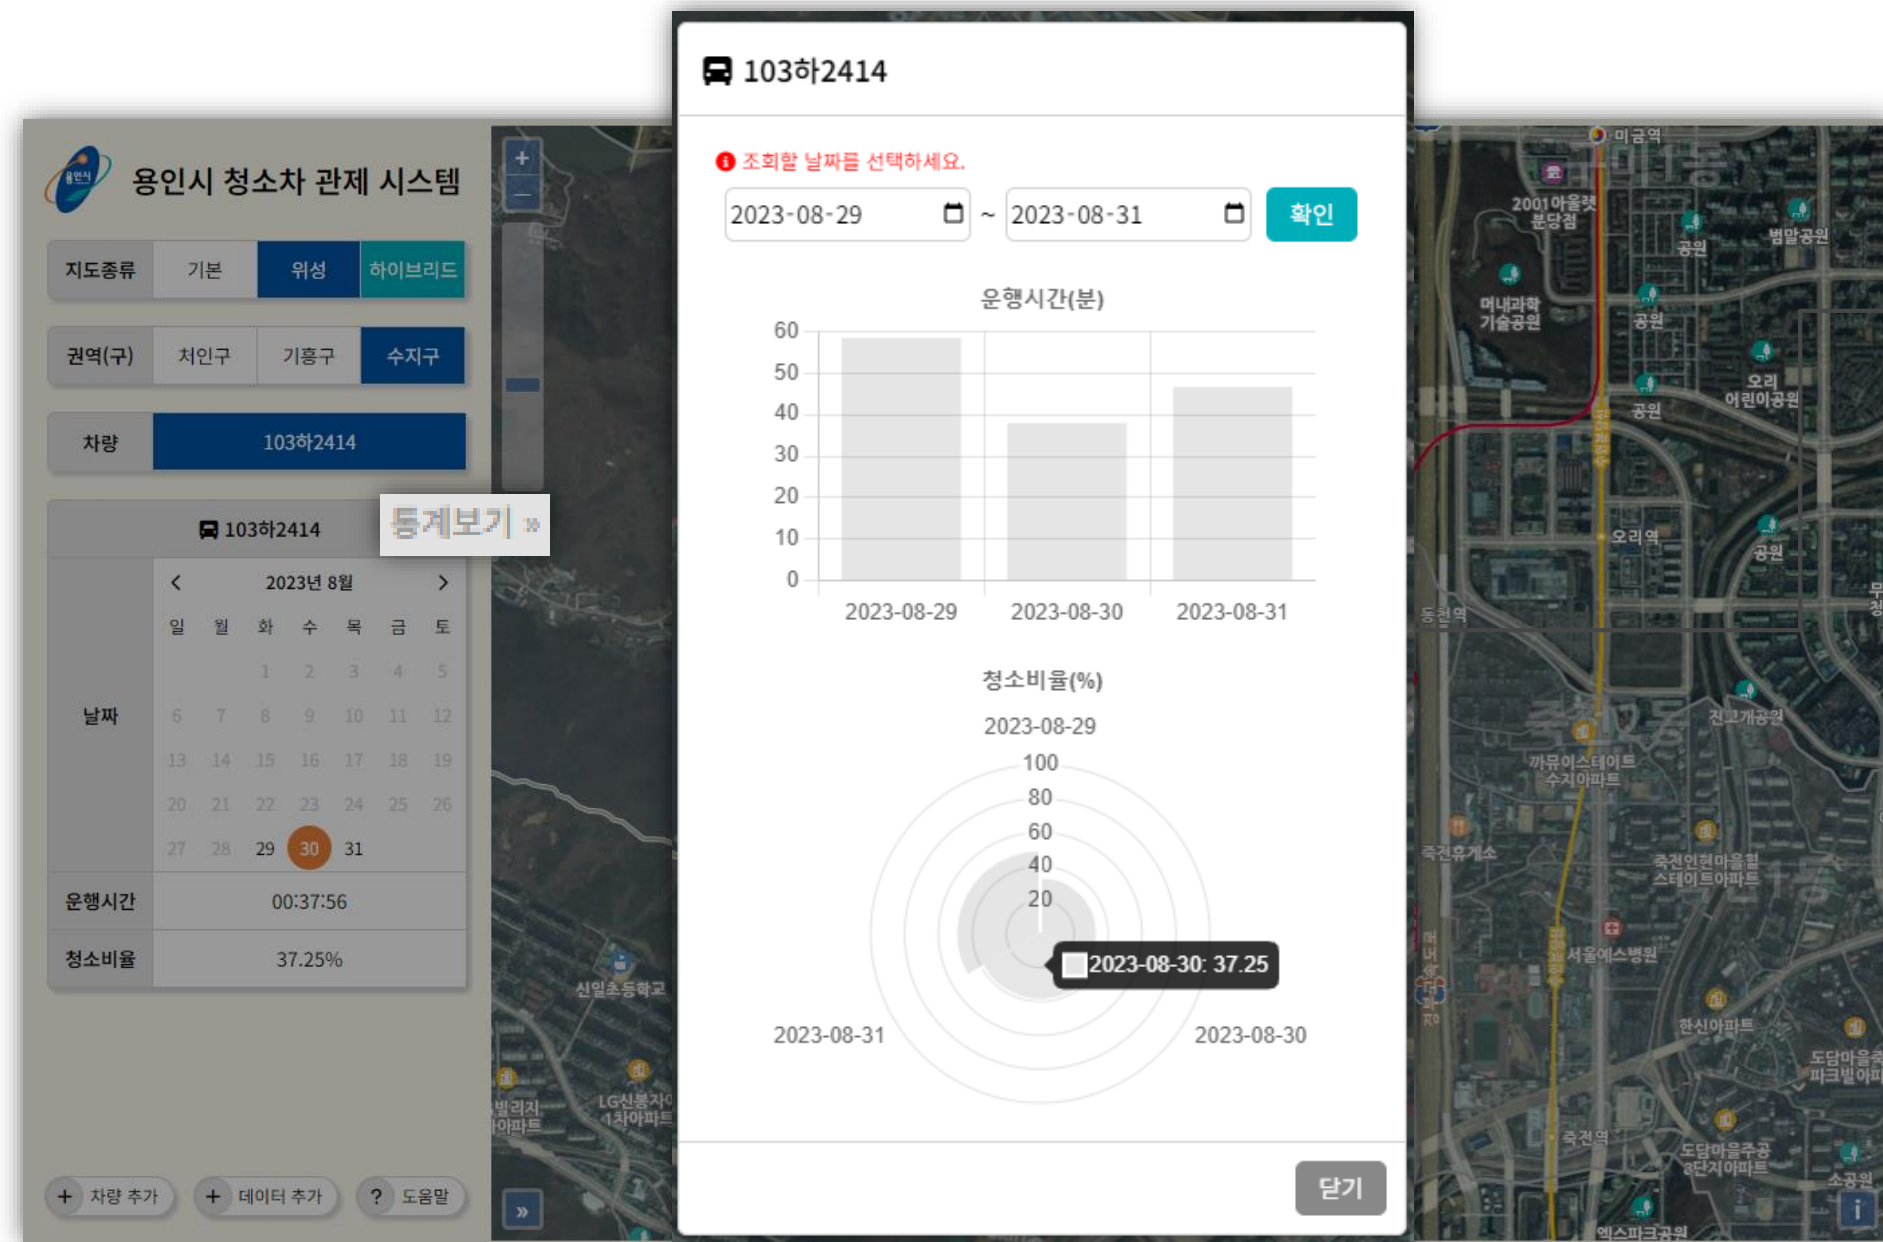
용인시 청소차 관제 시스템

| 지도종류 | 기본 | 위성 | 하이브리드 |
|---|---|---|---|
| 권역(구) | 처인구 | 기흥구 | 수지구 |

| 차량 | 103하2414 |
|---|---|

103하2414

통계보기 »

<
2023년 8월
>

| 일 | 월 | 화 | 수 | 목 | 금 | 토 |
|---|---|---|---|---|---|---|
| | | 1 | 2 | 3 | 4 | 5 |
| 6 | 7 | 8 | 9 | 10 | 11 | 12 |
| 13 | 14 | 15 | 16 | 17 | 18 | 19 |
| 20 | 21 | 22 | 23 | 24 | 25 | 26 |
| 27 | 28 | 29 | 30 | 31 | | |

날짜

| 운행시간 | 00:37:56 |
|---|---|
| 청소비율 | 37.25% |

+ 차량 추가
+ 데이터 추가
? 도움말

+
−
»

103하2414

조회할 날짜를 선택하세요.

2023-08-29 ~ 2023-08-31 확인

운행시간(분)

60
50
40
30
20
10
0

2023-08-29 2023-08-30 2023-08-31

청소비율(%)

2023-08-29

100
80
60
40
20

2023-08-30: 37.25

2023-08-31 2023-08-30

닫기

신일초등학교
LG신봉자이1차아파트
빌리지아파트
미금역
2001아울렛분당점
공원
범말공원
머내과학기술공원
공원
공원
오리어린이공원
오리역
공원
동천역
진고개공원
까뮤이스테이트수지아파트
죽전휴게소
죽전인현마을현대홈타운스테이트아파트
서울예스병원
한신아파트
도담마을파크빌아파트
죽전역
도담마을주공8단지아파트
소공원
엑스파크공원
i